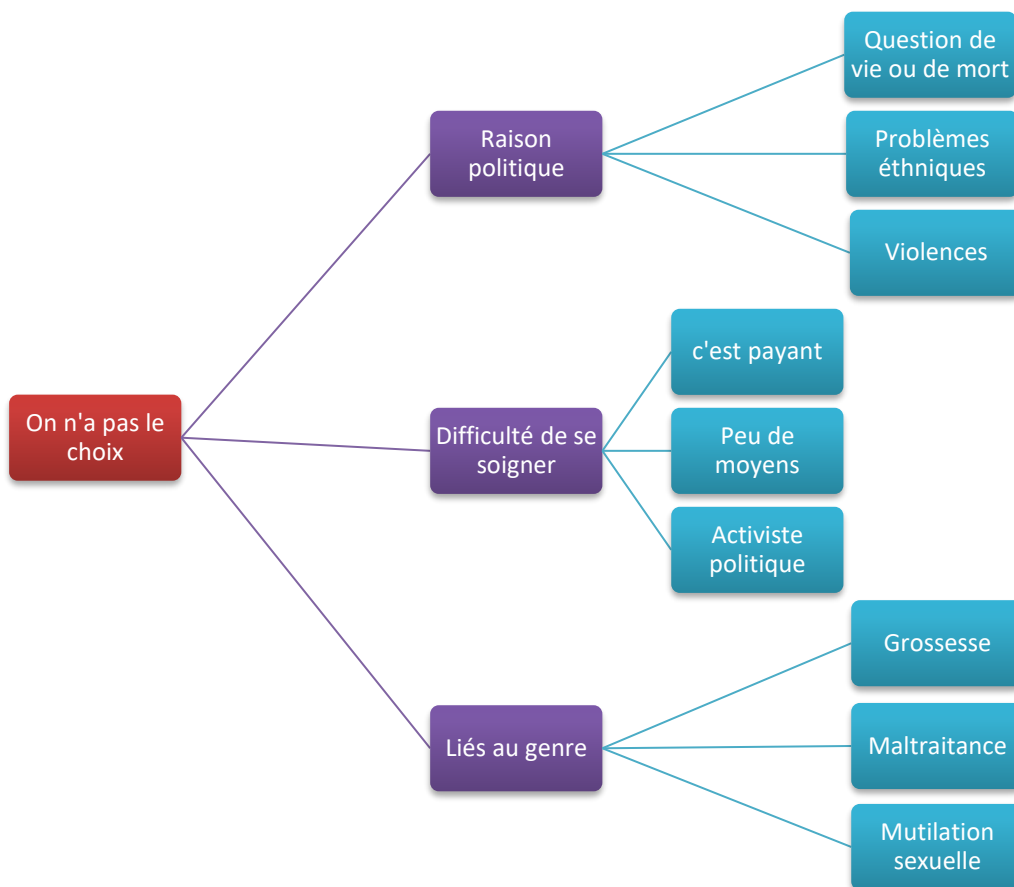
On n'a pas le choix

Raison politique

Question de vie ou de mort

Problèmes éthniques

Violences

Difficulté de se soigner

c'est payant

Peu de moyens

Activiste politique

Liés au genre

Grossesse

Maltraitance

Mutilation sexuelle